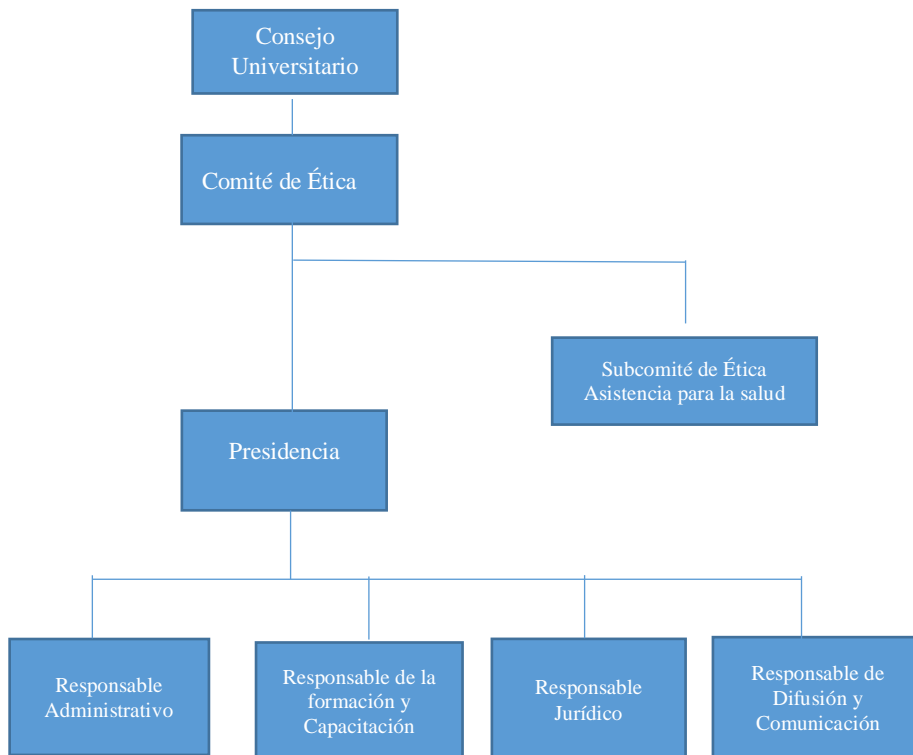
Consejo Universitario

Comité de Ética

Subcomité de Ética Asistencia para la salud

Presidencia

Responsable Administrativo

Responsable de la formación y Capacitación

Responsable Jurídico

Responsable de Difusión y Comunicación